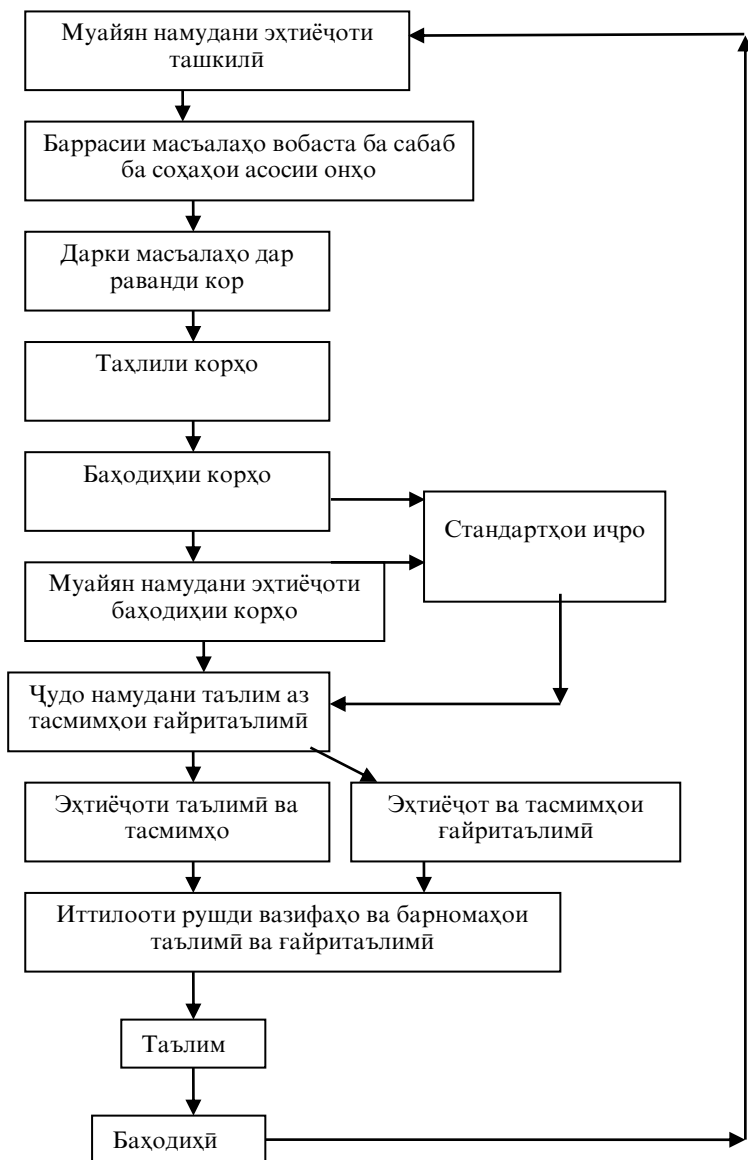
Муайян намудани эҳтиёҷоти ташкилӣ

Баррасии масъалаҳо вобаста ба сабаб ба соҳаҳои асосии онҳо

Дарки масъалаҳо дар раванди кор

Таҳлили корҳо

Баҳодиҳии корҳо

Стандартҳои иҷро

Муайян намудани эҳтиёҷоти баҳодиҳии корҳо

Ҷудо намудани таълим аз тасмимҳои ғайритаълимӣ

Эҳтиёҷоти таълимӣ ва тасмимҳо

Эҳтиёҷот ва тасмимҳои ғайритаълимӣ

Иттилооти рушди вазифаҳо ва барномаҳои таълимӣ ва ғайритаълимӣ

Таълим

Баҳодиҳӣ